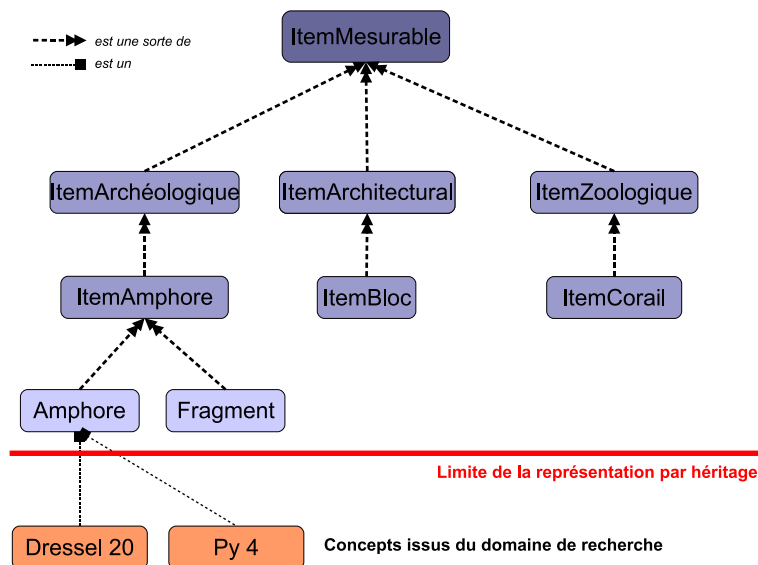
est une sorte de
est un

ItemMesurable

ItemArchéologique

ItemArchitectural

ItemZoologique

ItemAmphore

ItemBloc

ItemCorail

Amphore

Fragment

Limite de la représentation par héritage

Dressel 20

Py 4

Concepts issus du domaine de recherche